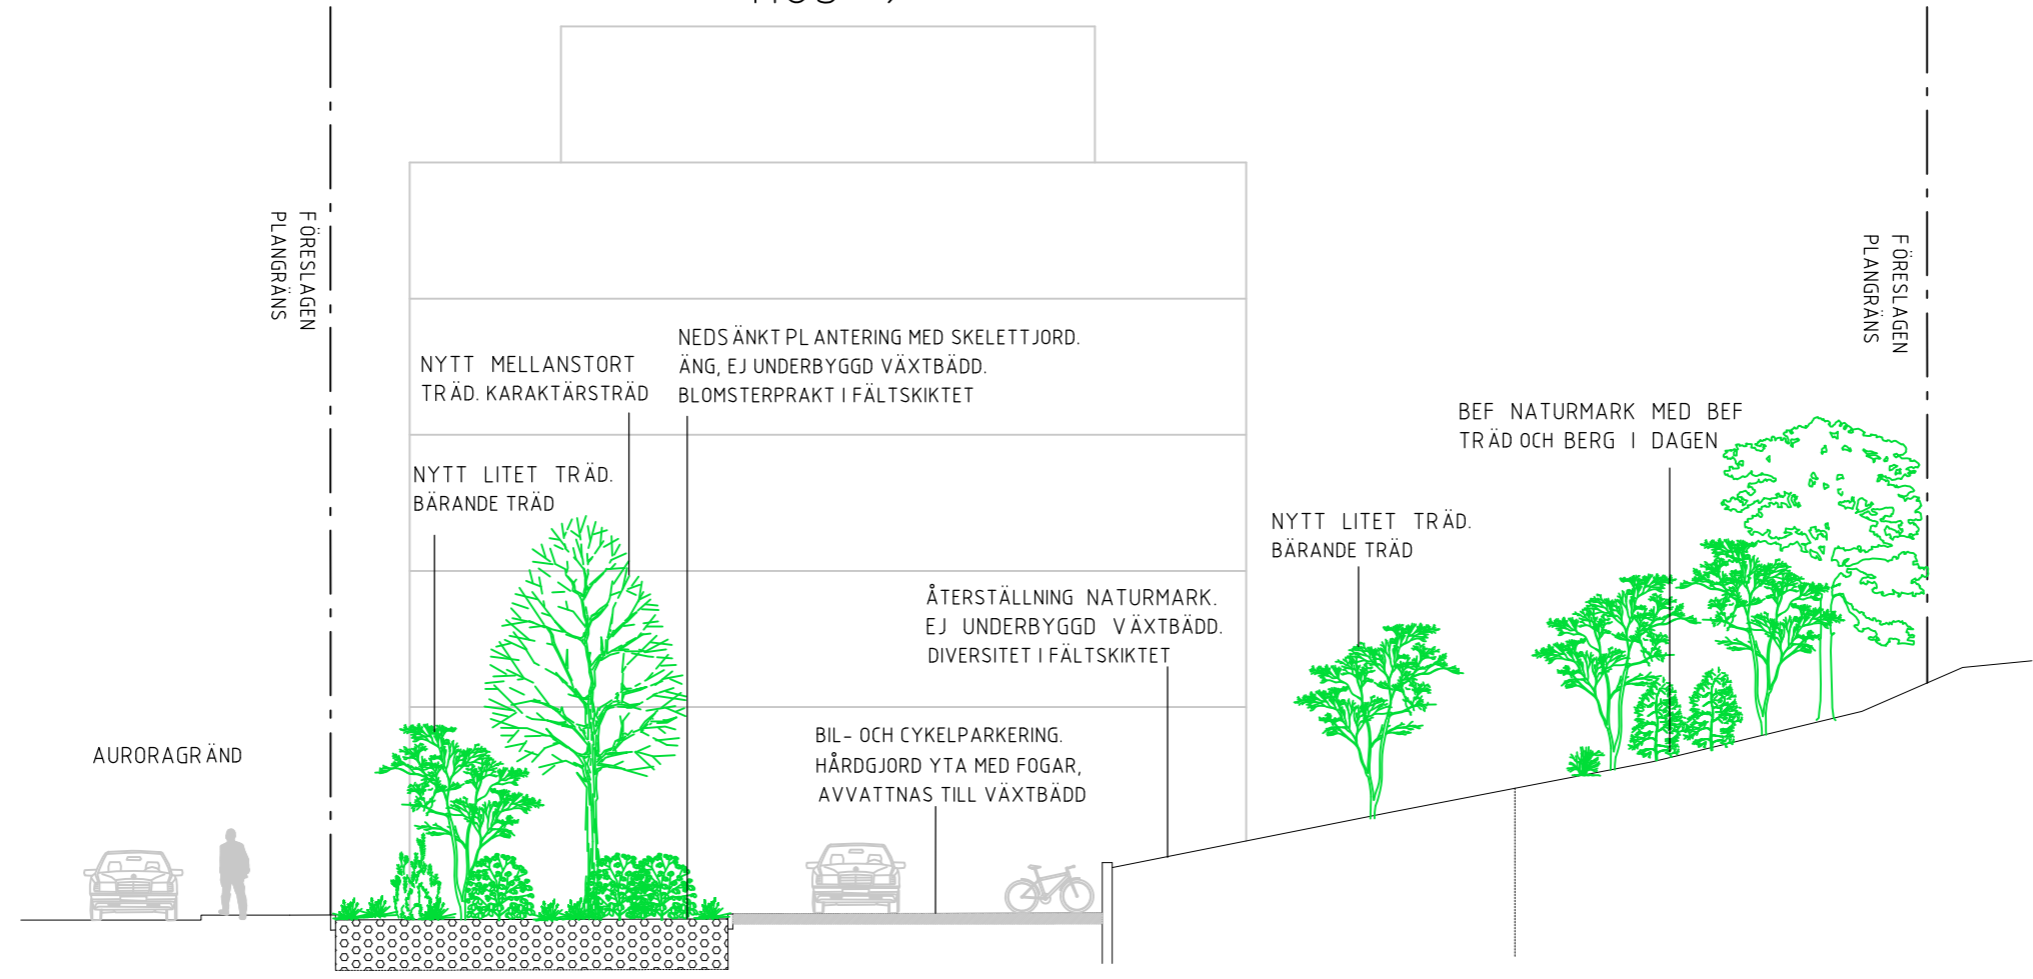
FÖRESLAGEN PLANGRÄNS

NYTT MELLANSTORT TRÄD. KARAKTÄRSTRÄD

NEDSÄNKT PLANTERING MED SKELETTJORD. ÄNG, EJ UNDERBYGGD VÄXTBÄDD. BLOMSTERPRAKT I FÄLTSKIKTET

FÖRESLAGEN PLANGRÄNS

BEF NATURMARK MED BEF TRÄD OCH BERG I DAGEN

NYTT LITET TRÄD. BÄRANDE TRÄD

NYTT LITET TRÄD. BÄRANDE TRÄD

ÅTERSTÄLLNING NATURMARK. EJ UNDERBYGGD VÄXTBÄDD. DIVERSITET I FÄLTSKIKTET

AURORAGRÄND

BIL- OCH CYKELPARKERING. HÅRDGJORD YTA MED FOGAR, AVVATTNAS TILL VÄXTBÄDD